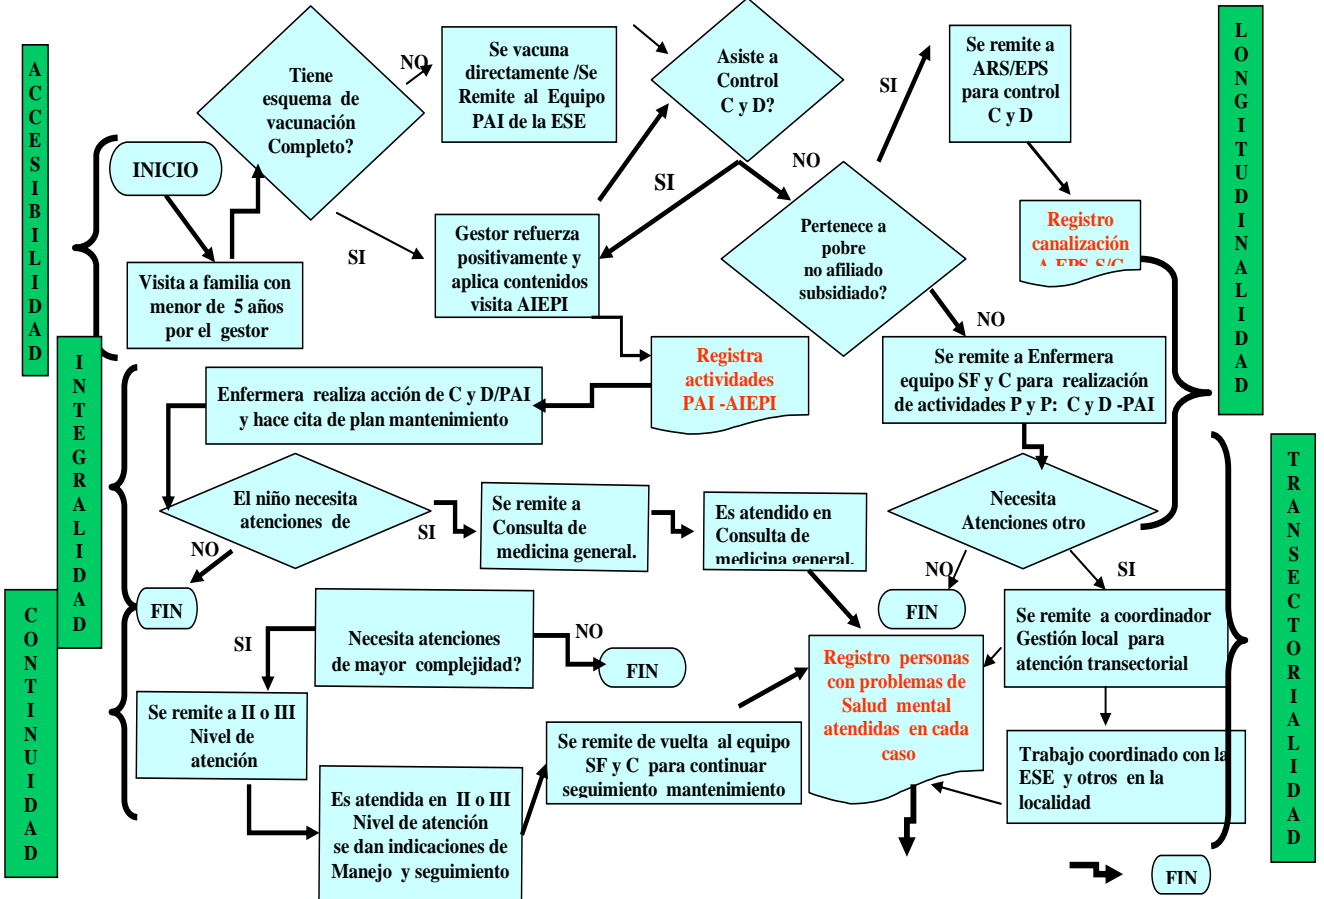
ACCESIBILIDAD

INICIO

Visita a familia con menor de 5 años por el gestor

Tiene esquema de vacunación Completo?

NO

Se vacuna directamente /Se Remite al Equipo PAI de la ESE

SI

Gestor refuerza positivamente y aplica contenidos visita AIEPI

SI

Asiste a Control C y D?

NO

Pertenece a pobre no afiliado subsidiado?

SI

Se remite a ARS/EPS para control C y D

Registro canalización A EPS S/C

LONGITUDINALIDAD

NO

Se remite a Enfermera equipo SF y C para realización de actividades P y P: C y D -PAI

Registra actividades PAI -AIEPI

INTEGRALIDAD

Enfermera realiza acción de C y D/PAI y hace cita de plan mantenimiento

El niño necesita atenciones de

SI

Se remite a Consulta de medicina general.

Es atendido en Consulta de medicina general.

NO

FIN

Necesita Atenciones otro

NO

FIN

SI

TRANSECTORIALIDAD

CONTINUIDAD

SI

Necesita atenciones de mayor complejidad?

NO

FIN

Se remite a II o III Nivel de atención

Es atendida en II o III Nivel de atención se dan indicaciones de Manejo y seguimiento

Se remite de vuelta al equipo SF y C para continuar seguimiento mantenimiento

Registro personas con problemas de Salud mental atendidas en cada caso

Se remite a coordinador Gestión local para atención transectorial

Trabajo coordinado con la ESE y otros en la localidad

FIN